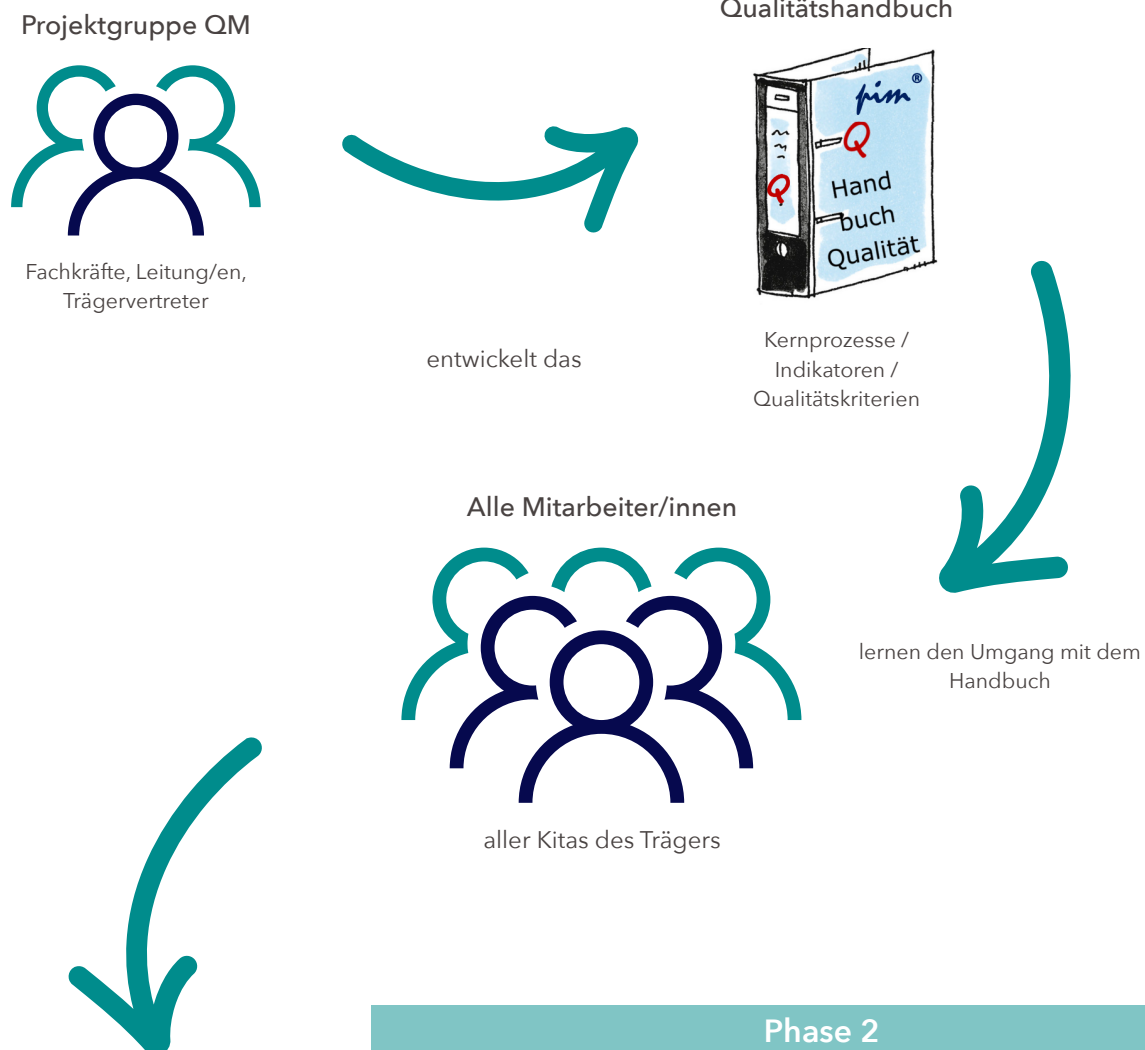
Projektgruppe QM

Fachkräfte, Leitung/en, Trägervertreter

entwickelt das

Qualitätshandbuch

pim®

Q

Q

Hand buch Qualität

Kernprozesse / Indikatoren / Qualitätskriterien

Alle Mitarbeiter/innen

aller Kitas des Trägers

lernen den Umgang mit dem Handbuch

Phase 2